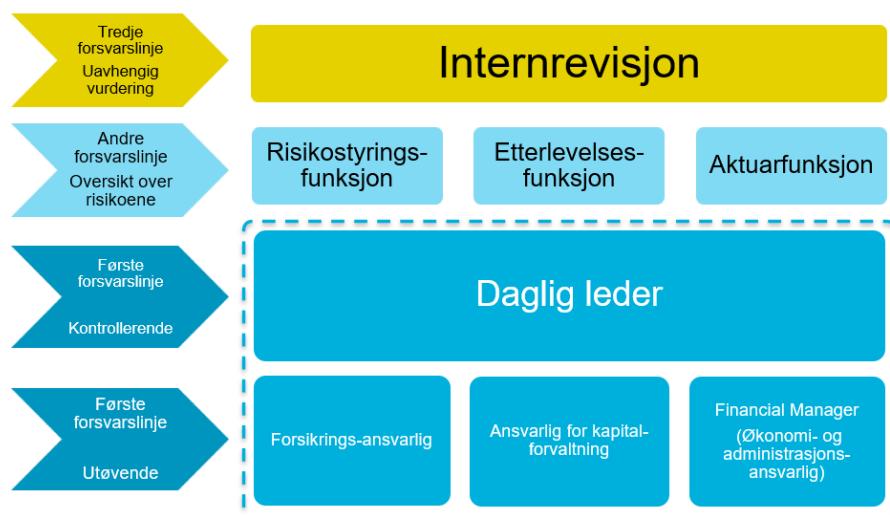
Tredje forsvarslinje
Uavhengig vurdering

Internrevisjon

Andre forsvarslinje
Oversikt over risikoene

Risikostyrings-funksjon

Etterlevelses-funksjon

Aktuarfunksjon

Første forsvarslinje
Kontrollerende

Daglig leder

Første forsvarslinje
Utøvende

Forsikrings-ansvarlig

Ansvarlig for kapital-forvaltning

Financial Manager
(Økonomi- og administrasjons-ansvarlig)